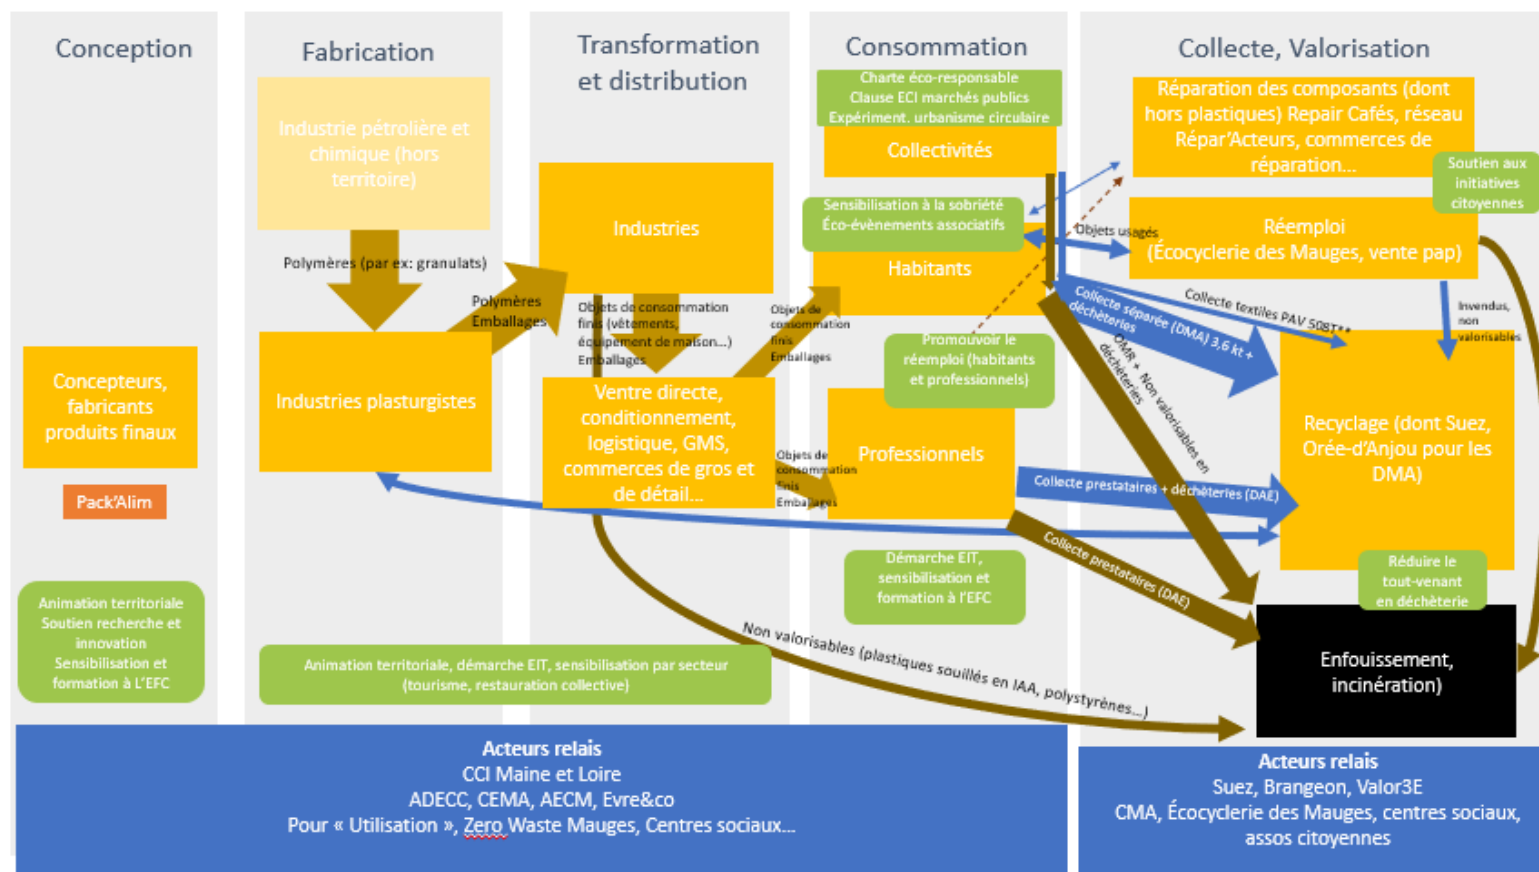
Conception

Fabrication

Transformation et distribution

Consommation

Collecte, Valorisation

Industrie pétrolière et chimique (hors territoire)

Polymères (par ex: granulats)

Industries plasturgistes

Polymères Emballages

Industries

Objets de consommation finis (vêtements, équipement de maison…) Emballages

Ventre directe, conditionnement, logistique, GMS, commerces de gros et de détail…

Objets de consommation finis Emballages

Objets de consommation finis Emballages

Charte éco-responsable
Clause ECI marchés publics
Expériment. urbanisme circulaire

Collectivités

Sensibilisation à la sobriété
Éco-évènements associatifs

Habitants

Promouvoir le réemploi (habitants et professionnels)

Professionnels

Démarche EIT, sensibilisation et formation à l'EFC

Réparation des composants (dont hors plastiques) Repair Cafés, réseau Répar'Acteurs, commerces de réparation…

Soutien aux initiatives citoyennes

Objets usagés

Réemploi (Écocyclerie des Mauges, vente pap)

Collecte textiles PAV 50BT**

Collecte séparée (DMA) 3,6 kt + déchèteries

OMR + Non valorisables en déchèteries

Invendus, non valorisables

Recyclage (dont Suez, Orée-d'Anjou pour les DMA)

Collecte prestataires + déchèteries (DAE)

Collecte prestataires (DAE)

Réduire le tout-venant en déchèterie

Enfouissement, incinération)

Concepteurs, fabricants produits finaux

Pack'Alim

Animation territoriale
Soutien recherche et innovation
Sensibilisation et formation à L'EFC

Animation territoriale, démarche EIT, sensibilisation par secteur (tourisme, restauration collective)

Non valorisables (plastiques souillés en IAA, polystyrènes…)

Acteurs relais
CCI Maine et Loire
ADECC, CEMA, AECM, Evre&co
Pour « Utilisation », Zero Waste Mauges, Centres sociaux…

Acteurs relais
Suez, Brangeon, Valor3E
CMA, Écocyclerie des Mauges, centres sociaux, assos citoyennes